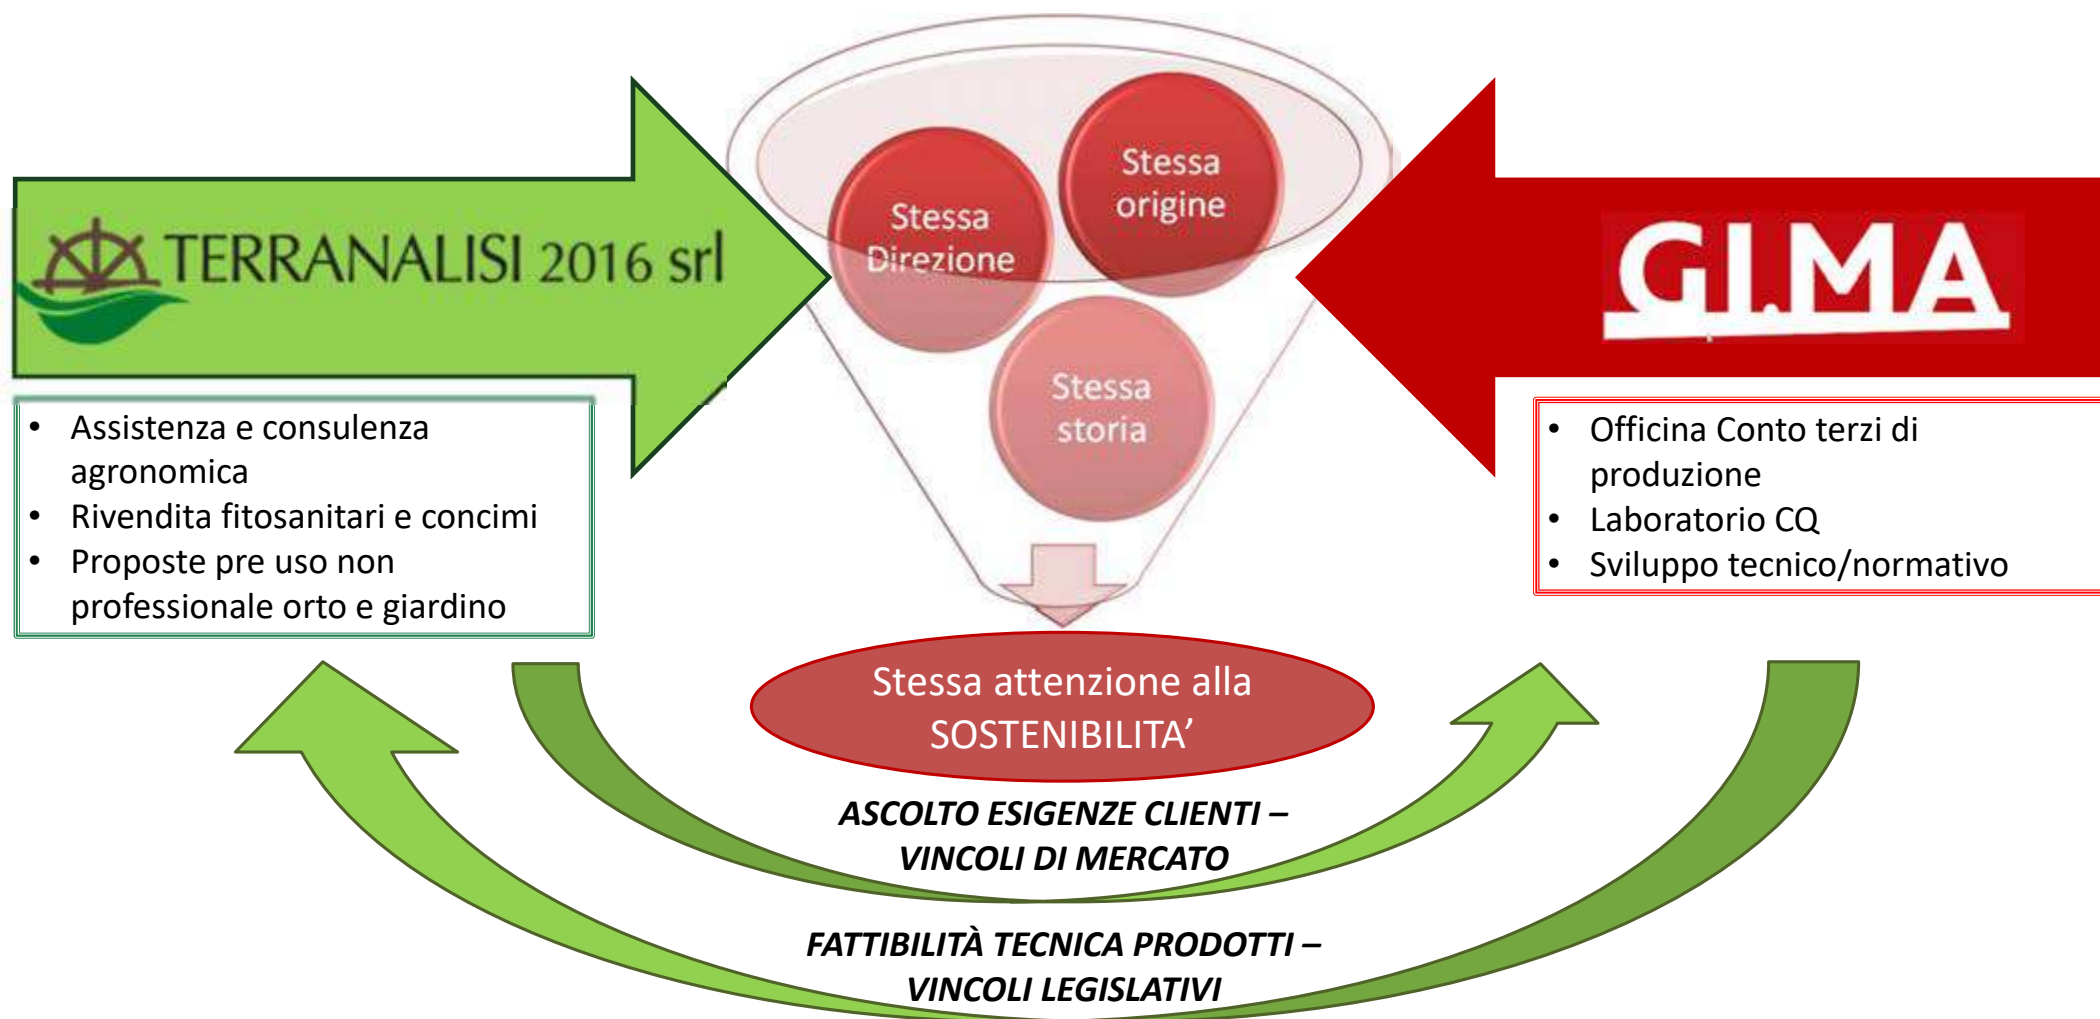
TERRANALISI 2016 srl

- Assistenza e consulenza agronomica
- Rivendita fitosanitari e concimi
- Proposte pre uso non professionale orto e giardino

Stessa Direzione

Stessa origine

Stessa storia

GI.MA

- Officina Conto terzi di produzione
- Laboratorio CQ
- Sviluppo tecnico/normativo

Stessa attenzione alla SOSTENIBILITA'

ASCOLTO ESIGENZE CLIENTI – VINCOLI DI MERCATO

FATTIBILITÀ TECNICA PRODOTTI – VINCOLI LEGISLATIVI